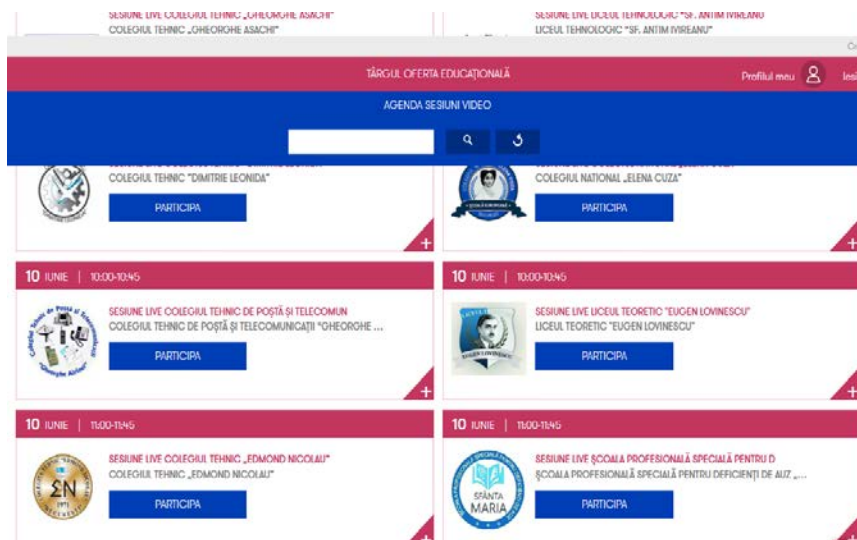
SESIUNE LIVE COLEGIUL TEHNIC „GHEORGHE ASACHI"
COLEGIUL TEHNIC „GHEORGHE ASACHI"

SESIUNE LIVE LICEUL TEHNOLOGIC "SF. ANTIM IVIREANU"
LICEUL TEHNOLOGIC "SF. ANTIM IVIREANU"

Co

TÂRGUL OFERTA EDUCAȚIONALĂ

Profilul meu

Ieși

AGENDA SESIUNI VIDEO

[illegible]
COLEGIUL TEHNIC "DIMITRIE LEONIDA"
PARTICIPA

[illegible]
COLEGIUL NATIONAL „ELENA CUZA"
PARTICIPA

10 IUNIE | 10:00-10:45

SESIUNE LIVE COLEGIUL TEHNIC DE POȘTĂ ȘI TELECOMUN
COLEGIUL TEHNIC DE POȘTĂ ȘI TELECOMUNICAȚII "GHEORGHE ...
PARTICIPA

10 IUNIE | 10:00-10:45

SESIUNE LIVE LICEUL TEORETIC "EUGEN LOVINESCU"
LICEUL TEORETIC "EUGEN LOVINESCU"
PARTICIPA

10 IUNIE | 11:00-11:45

SESIUNE LIVE COLEGIUL TEHNIC „EDMOND NICOLAU"
COLEGIUL TEHNIC „EDMOND NICOLAU"
PARTICIPA

10 IUNIE | 11:00-11:45

SESIUNE LIVE ȘCOALA PROFESIONALĂ SPECIALĂ PENTRU D
ȘCOALA PROFESIONALĂ SPECIALĂ PENTRU DEFICIENȚI DE AUZ „...
PARTICIPA

ΣN

SFÂNTA MARIA